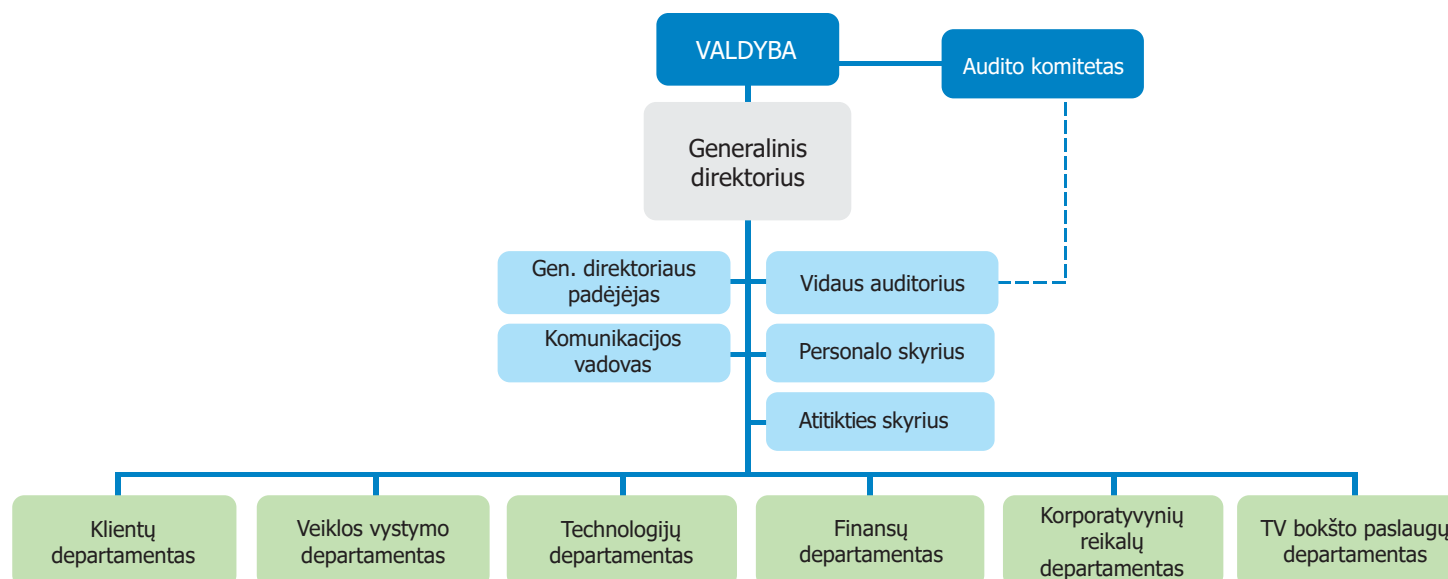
VALDYBA

Audito komitetas

Generalinis direktorius

Gen. direktoriaus padėjėjas

Vidaus auditorius

Komunikacijos vadovas

Personalo skyrius

Atitikties skyrius

Klientų departamentas

Veiklos vystymo departamentas

Technologijų departamentas

Finansų departamentas

Korporatyvynių reikalų departamentas

TV bokšto paslaugų departamentas